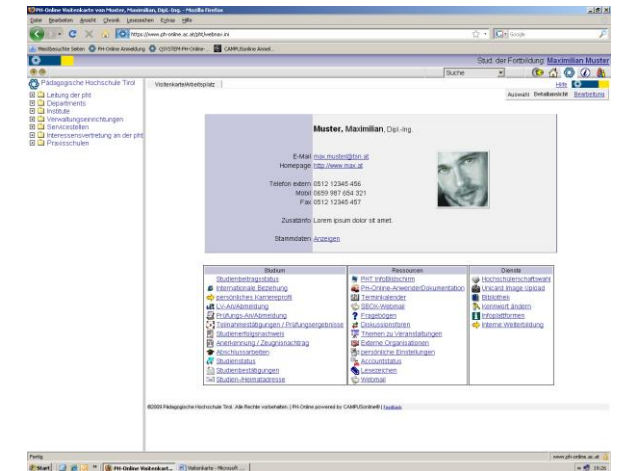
PH-Online Visitenkarte von Muster, Maximilian, Dipl.-Ing. - Mozilla Firefox

Datei Bearbeiten Ansicht Chronik Lesezeichen Extras Hilfe

https://www.ph-online.ac.at/pht/webnav.ini

Meistbesuchte Seiten PH-Online Anmeldung QSYSTEM-PH-Online CAMPUSonline Anmel...

Stud. der Fortbildung: Maximilian Muster

Suche

Pädagogische Hochschule Tirol

Leitung der pht
Departments
Institute
Verwaltungseinrichtungen
Servicestellen
Interessensvertretung an der pht
Praxisschulen

Visitenkarte/Arbeitsplatz

Hilfe

Auswahl Detailansicht Bearbeitung

Muster, Maximilian, Dipl.-Ing.

E-Mail max.muster@tsn.at
Homepage http://www.max.at

Telefon extern 0512 12345 456
Mobil 0659 987 654 321
Fax 0512 12345 457

Zusatzinfo Lorem ipsum dolor sit amet.

Stammdaten Anzeigen

| Studium | Ressourcen | Dienste |
|---|---|---|
| Studienbeitragsstatus | PHT Infobildschirm | Hochschülerschaftswahl |
| Internationale Beziehung | PH-Online-AnwenderDokumentation | Unicard Image Upload |
| persönliches Karriereprofil | Terminkalender | Bibliothek |
| LV-An/Abmeldung | SBOX-Webmail | Kennwort ändern |
| Prüfungs-An/Abmeldung | Fragebögen | Infoplattformen |
| Teilnahmebestätigungen / Prüfungsergebnisse | Diskussionsforen | Interne Weiterbildung |
| Studienerfolgsnachweis | Themen zu Veranstaltungen | |
| Anerkennung / Zeugnisnachtrag | Externe Organisationen | |
| Abschlussarbeiten | persönliche Einstellungen | |
| Studienstatus | Accountstatus | |
| Studienbestätigungen | Lesezeichen | |
| Studien-/Heimatadresse | Webmail | |

©2009 Pädagogische Hochschule Tirol. Alle Rechte vorbehalten. | PH-Online powered by CAMPUSonline® | Feedback

Fertig

www.ph-online.ac.at

Start PH-Online Visitenkart... Visitenkarte - Microsoft ... 19:26